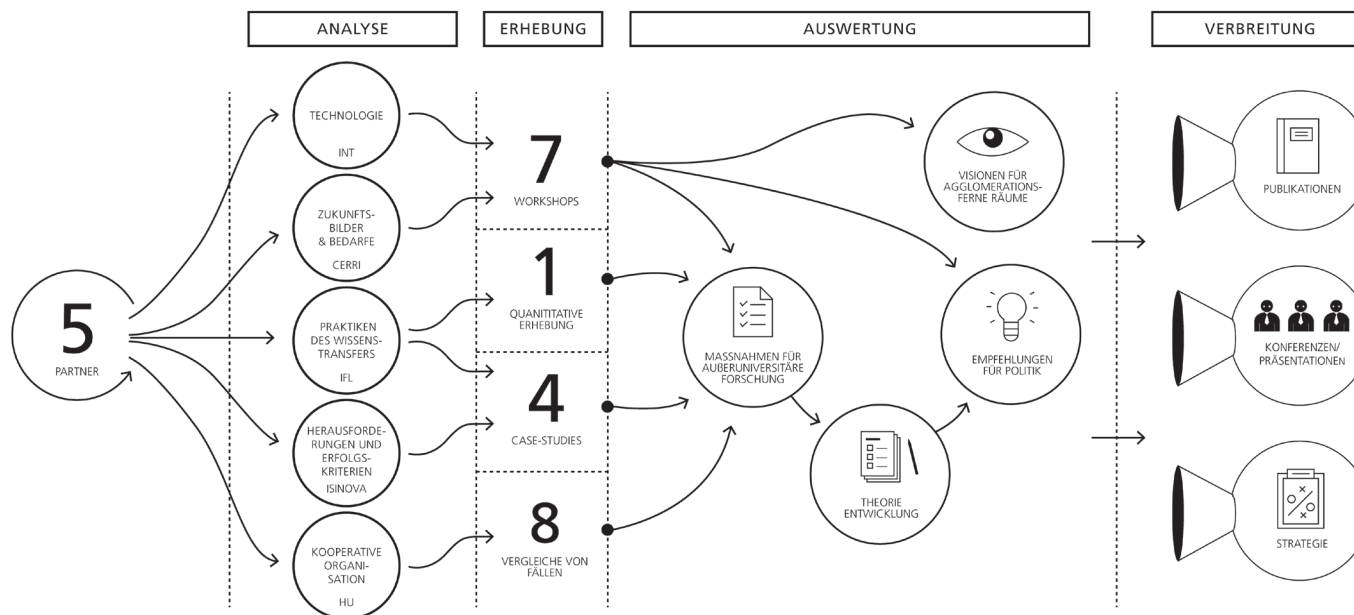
ANALYSE

ERHEBUNG

AUSWERTUNG

VERBREITUNG

5
PARTNER

TECHNOLOGIE
INT

ZUKUNFTS-BILDER & BEDARFE
CERRI

PRAKTIKEN DES WISSENS-TRANSFERS
IFL

HERAUSFORDE-RUNGEN UND ERFOLGS-KRITERIEN
ISINOVA

KOOPERATIVE ORGANI-SATION
HU

7
WORKSHOPS

1
QUANITITATIVE ERHEBUNG

4
CASE-STUDIES

8
VERGLEICHE VON FÄLLEN

VISIONEN FÜR AGGLOMERATIONS-FERNE RÄUME

MASSNAHMEN FÜR AUßERUNIVERSITÄRE FORSCHUNG

EMPFEHLUNGEN FÜR POLITIK

THEORIE ENTWICKLUNG

PUBLIKATIONEN

KONFERENZEN/ PRÄSENTATIONEN

STRATEGIE